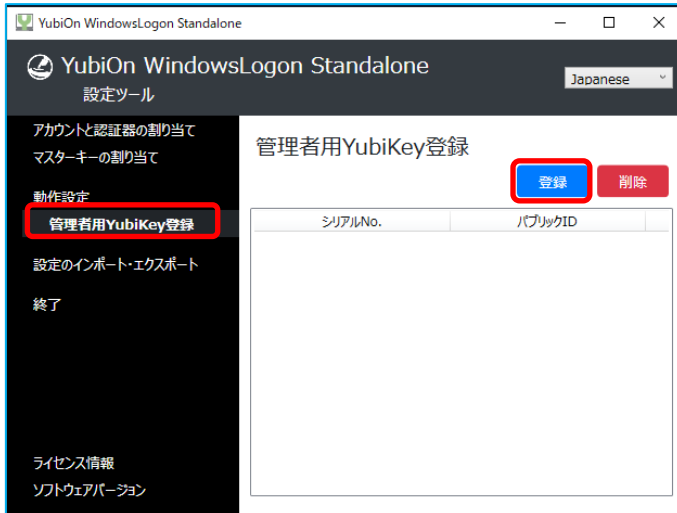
YubiOn WindowsLogon Standalone

YubiOn WindowsLogon Standalone
設定ツール

Japanese

アカウントと認証器の割り当て
マスターキーの割り当て

動作設定
管理者用YubiKey登録

設定のインポート・エクスポート

終了

ライセンス情報
ソフトウェアバージョン

管理者用YubiKey登録

登録 削除

| シリアルNo. | パブリックID |
|---|---|